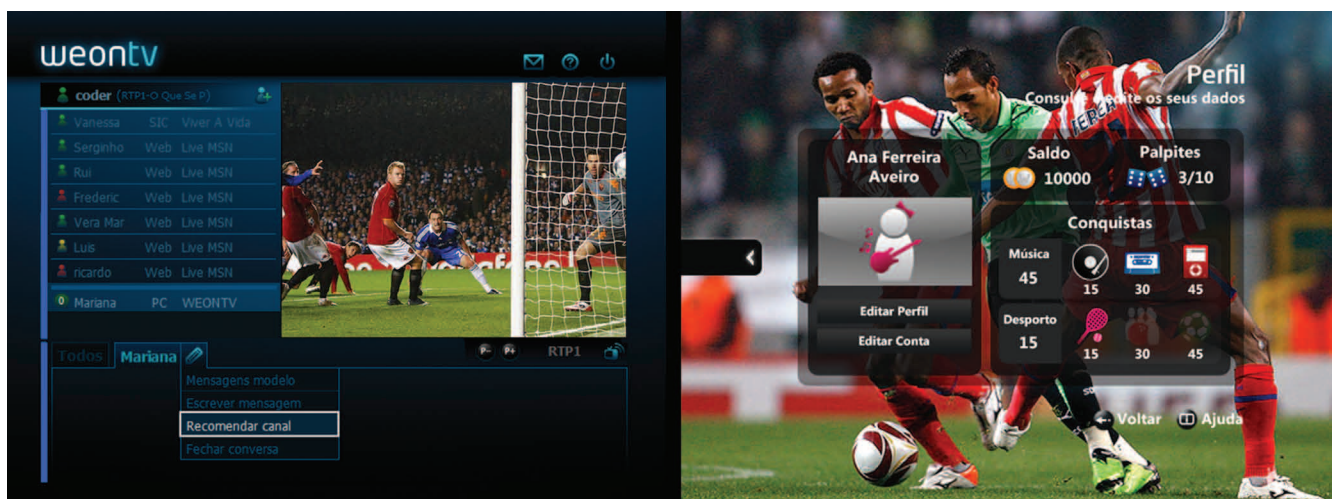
weontv

coder (RTP1-O Que Se P)

| | | |
|---|---|---|
| Vanessa | SIC | Viver A Vida |
| Serginho | Web | Live MSN |
| Rui | Web | Live MSN |
| Frederic | Web | Live MSN |
| Vera Mar | Web | Live MSN |
| Luis | Web | Live MSN |
| ricardo | Web | Live MSN |
| Mariana | PC | WEONTV |

Todos Mariana

P- P+ RTP1

Mensagens modelo
Escrever mensagem
Recomendar canal
Fechar conversa

Perfil
Consulte e edite os seus dados

Ana Ferreira
Aveiro

Editar Perfil
Editar Conta

Saldo
10000

Palpites
3/10

Conquistas

Música
45
15 30 45

Desporto
15
15 30 45

Voltar Ajuda